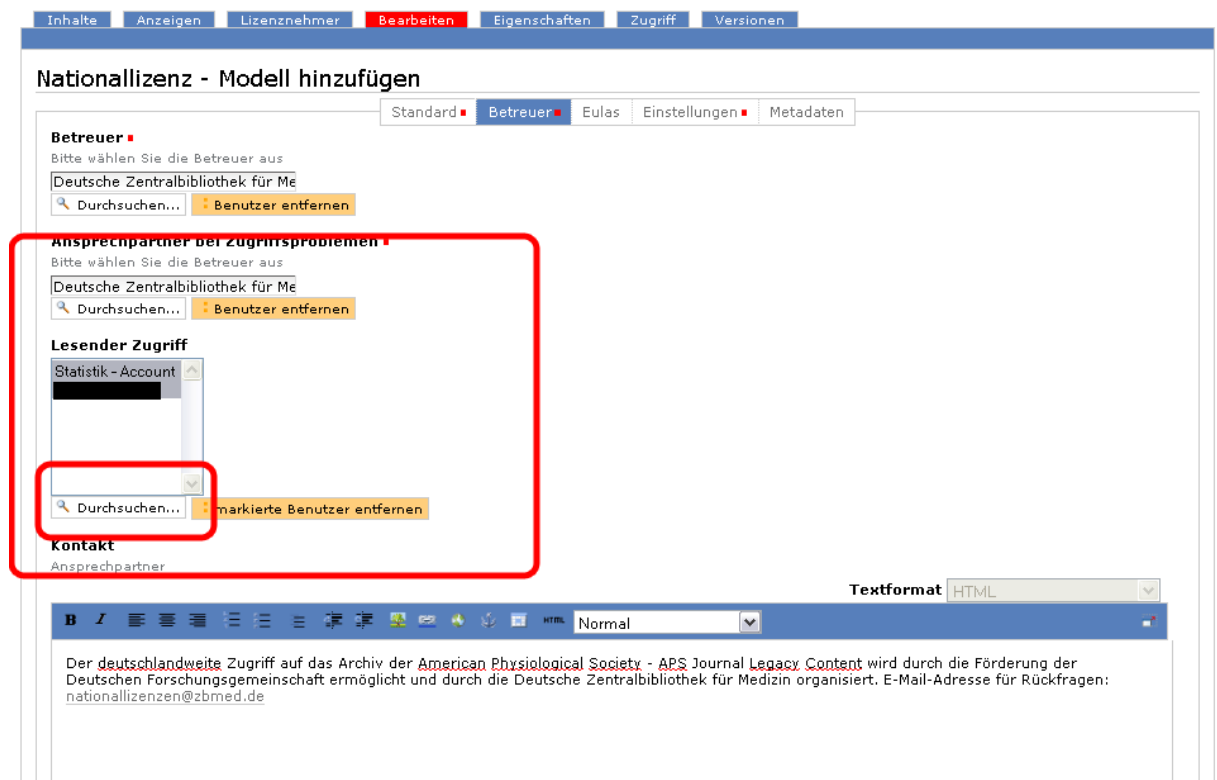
Inhalte Anzeigen Lizenznehmer Bearbeiten Eigenschaften Zugriff Versionen

Nationallizenz - Modell hinzufügen

Standard Betreuer Eulas Einstellungen Metadaten

Betreuer
Bitte wählen Sie die Betreuer aus
Deutsche Zentralbibliothek für Me
Durchsuchen... Benutzer entfernen

Ansprechpartner bei Zugriffsproblemen
Bitte wählen Sie die Betreuer aus
Deutsche Zentralbibliothek für Me
Durchsuchen... Benutzer entfernen

Lesender Zugriff
Statistik - Account
Durchsuchen... markierte Benutzer entfernen

Kontakt
Ansprechpartner

Textformat HTML

B I Normal

Der deutschlandweite Zugriff auf das Archiv der American Physiological Society - APS Journal Legacy Content wird durch die Förderung der Deutschen Forschungsgemeinschaft ermöglicht und durch die Deutsche Zentralbibliothek für Medizin organisiert. E-Mail-Adresse für Rückfragen: nationallizenzen@zbmed.de